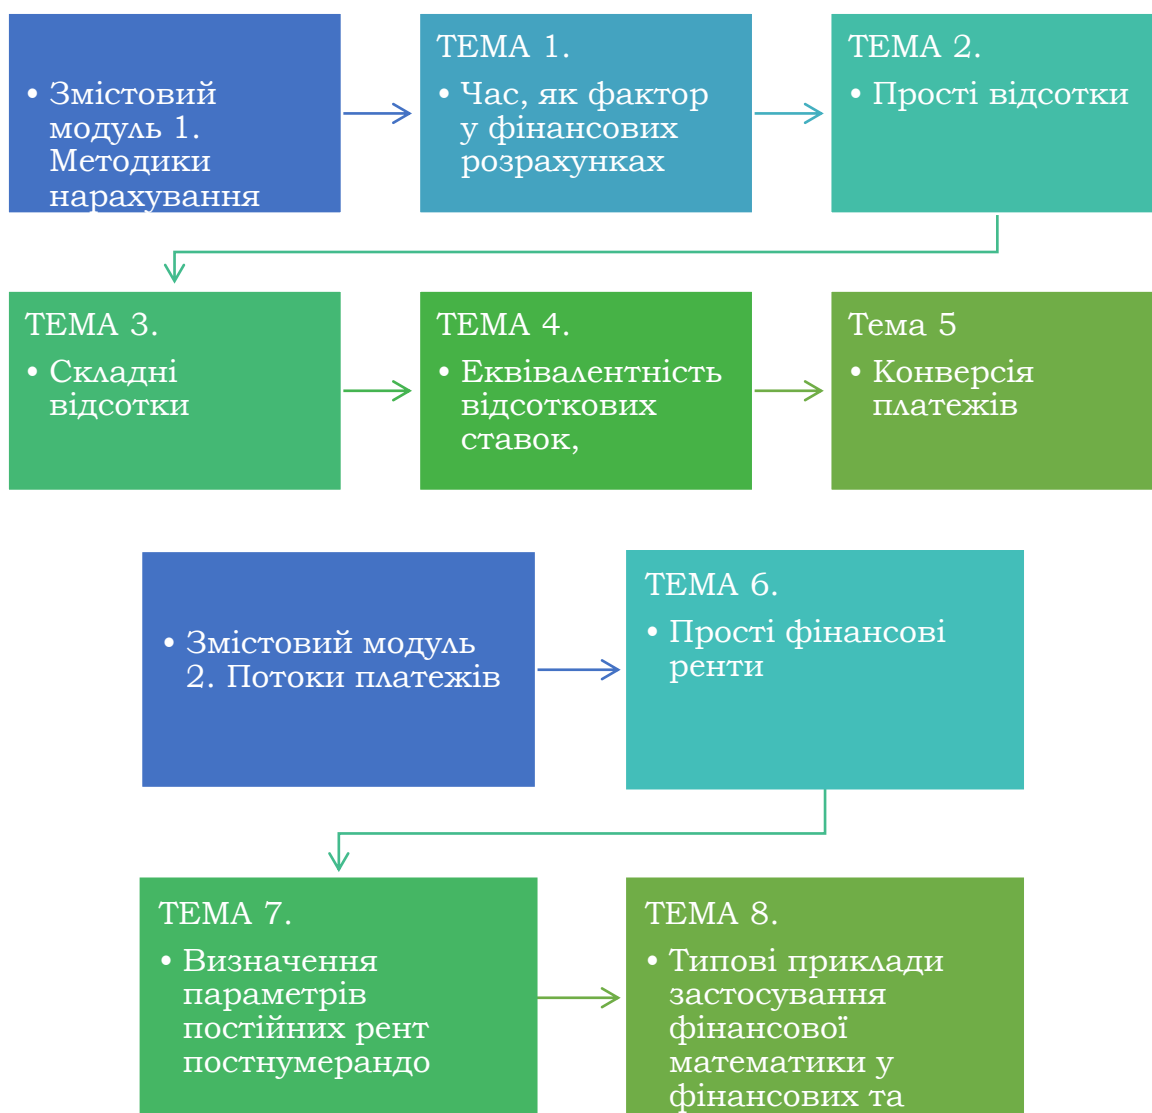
• Змістовий модуль 1. Методики нарахування

ТЕМА 1.
• Час, як фактор у фінансових розрахунках

ТЕМА 2.
• Прості відсотки

ТЕМА 3.
• Складні відсотки

ТЕМА 4.
• Еквівалентність відсоткових ставок,

Тема 5
• Конверсія платежів

• Змістовий модуль 2. Потоки платежів

ТЕМА 6.
• Прості фінансові ренти

ТЕМА 7.
• Визначення параметрів постійних рент постнумерандо

ТЕМА 8.
• Типові приклади застосування фінансової математики у фінансових та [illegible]